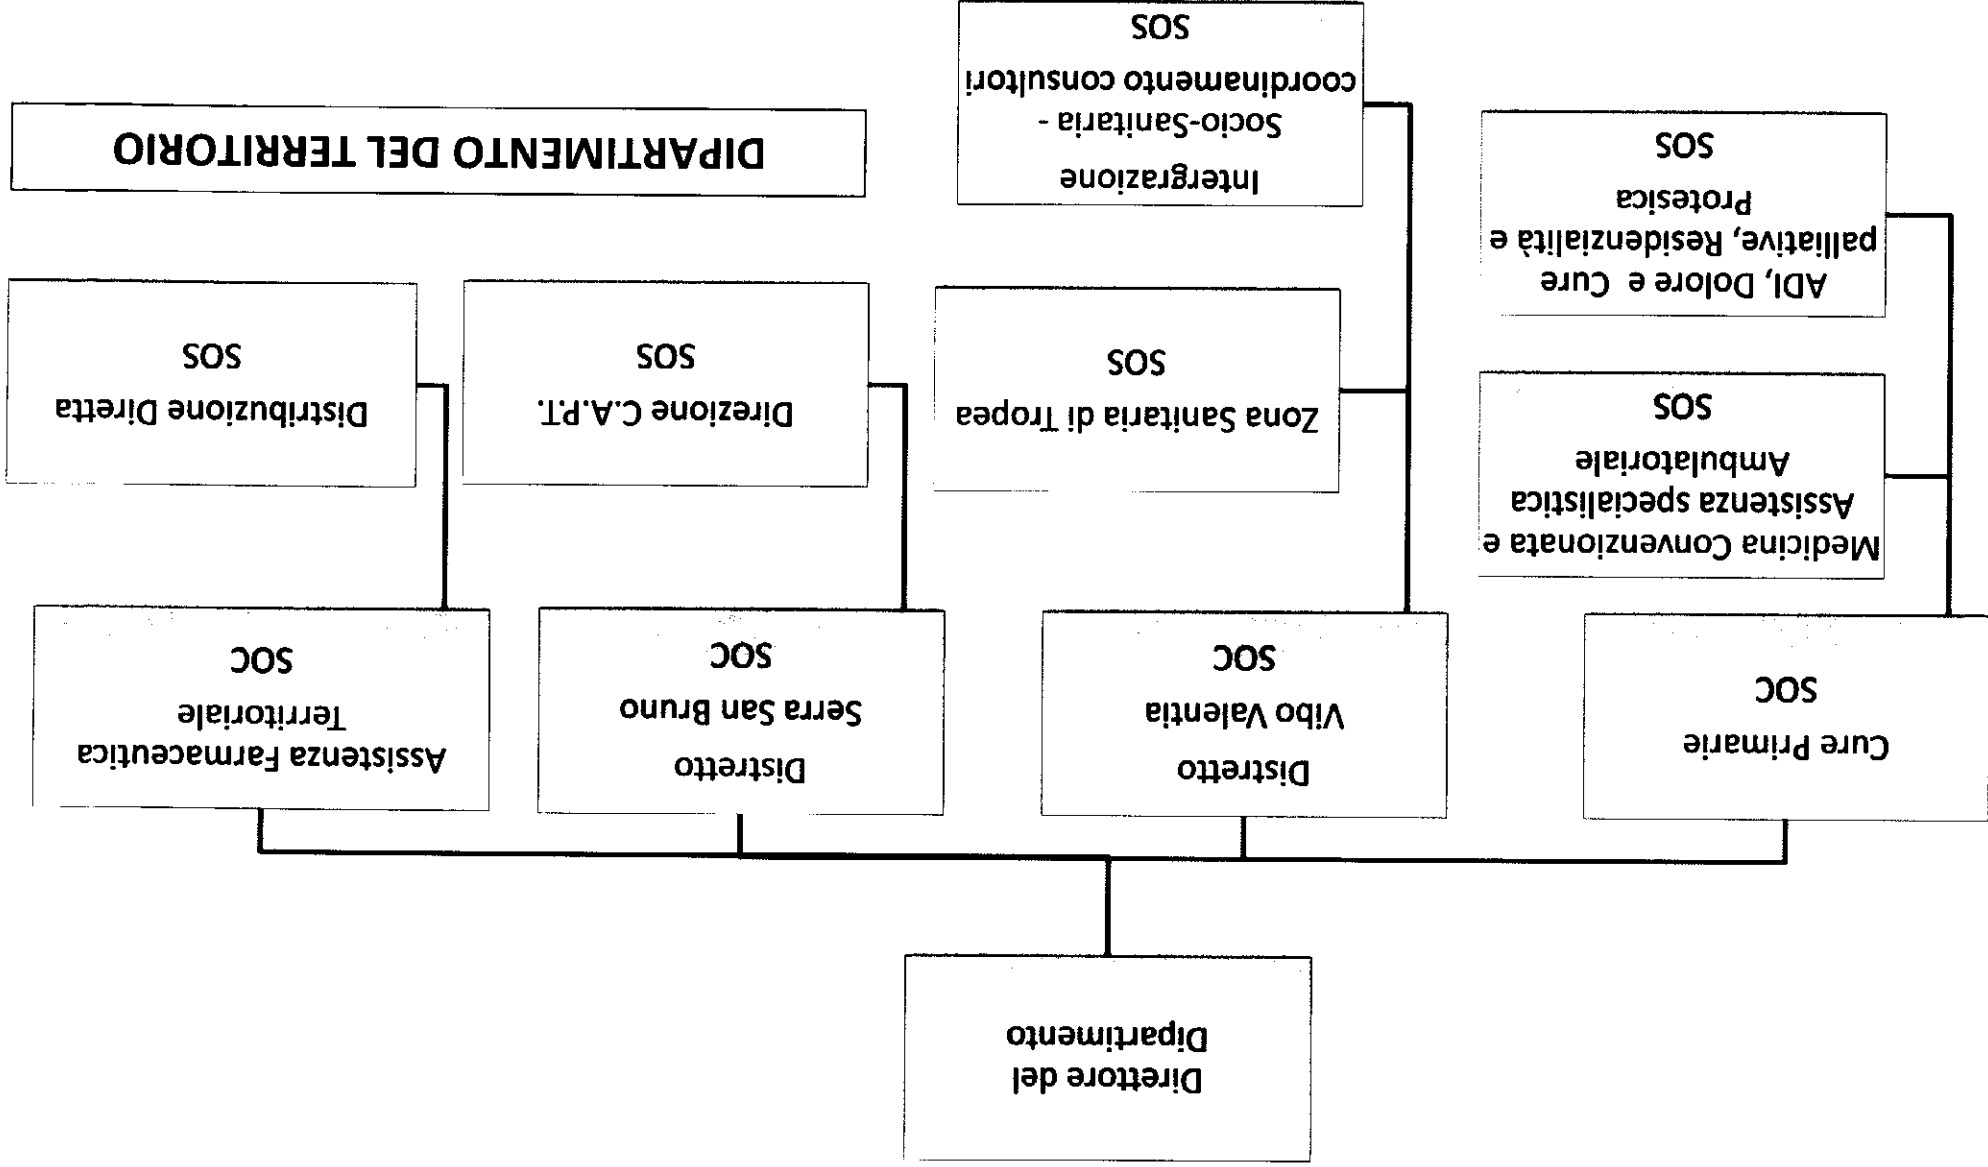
DIPARTIMENTO DEL TERRITORIO

Direttore del Dipartimento

Cure Primarie
SOC

Distretto
Vibo Valentia
SOC

Distretto
Serra San Bruno
SOC

Assistenza Farmaceutica
Territoriale
SOC

ADI, Dolore e Cure palliative, Residenzialità e Protesica
SOS

Medicina Convenzionata e Assistenza specialistica Ambulatoriale
SOS

Intergrazione
Socio-Sanitaria - coordinamento consultori
SOS

Zona Sanitaria di Tropea
SOS

Direzione C.A.P.T.
SOS

Distribuzione Diretta
SOS